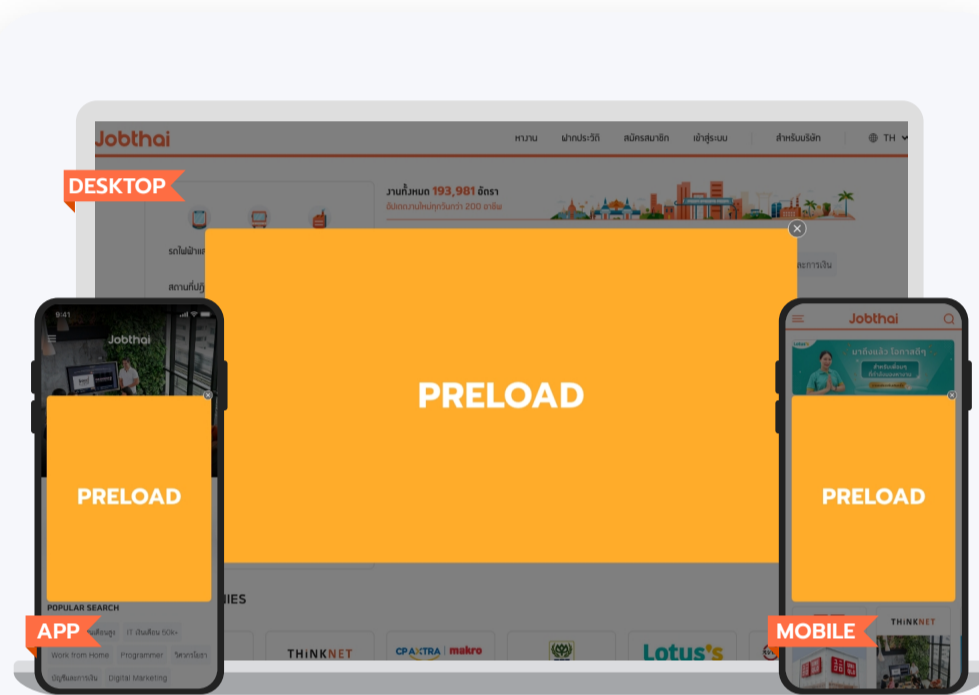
Jobthai
หางาน ฝากประวัติ สมัครสมาชิก เข้าสู่ระบบ สำหรับบริษัท TH

DESKTOP

งานทั้งหมด 193,981 อัตรา
อัปเดตงานใหม่ทุกวันกว่า 200 อาชีพ

รถไฟฟ้า
สถานที่ปฏิบัติงาน

และการเงิน

PRELOAD

IES

THiNKNET
CP AXTRA | makro
Lotus's

9:41
Jobthai

PRELOAD

POPULAR SEARCH
IT เงินเดือน 50K+
Work from Home
Programmer
วิศวกรไฟฟ้า
บัญชีและการเงิน
Digital Marketing

APP

Jobthai

PRELOAD

THiNKNET

MOBILE